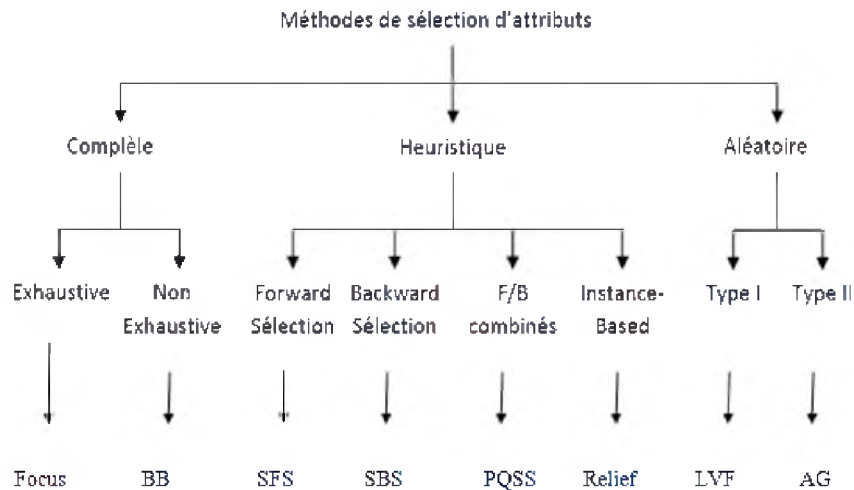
Méthodes de sélection d'attributs

Complète

Heuristique

Aléatoire

Exhaustive

Non Exhaustive

Forward Sélection

Backward Sélection

F/B combinés

Instance-Based

Type I

Type II

Focus

BB

SFS

SBS

PQSS

Relief

LVF

AG